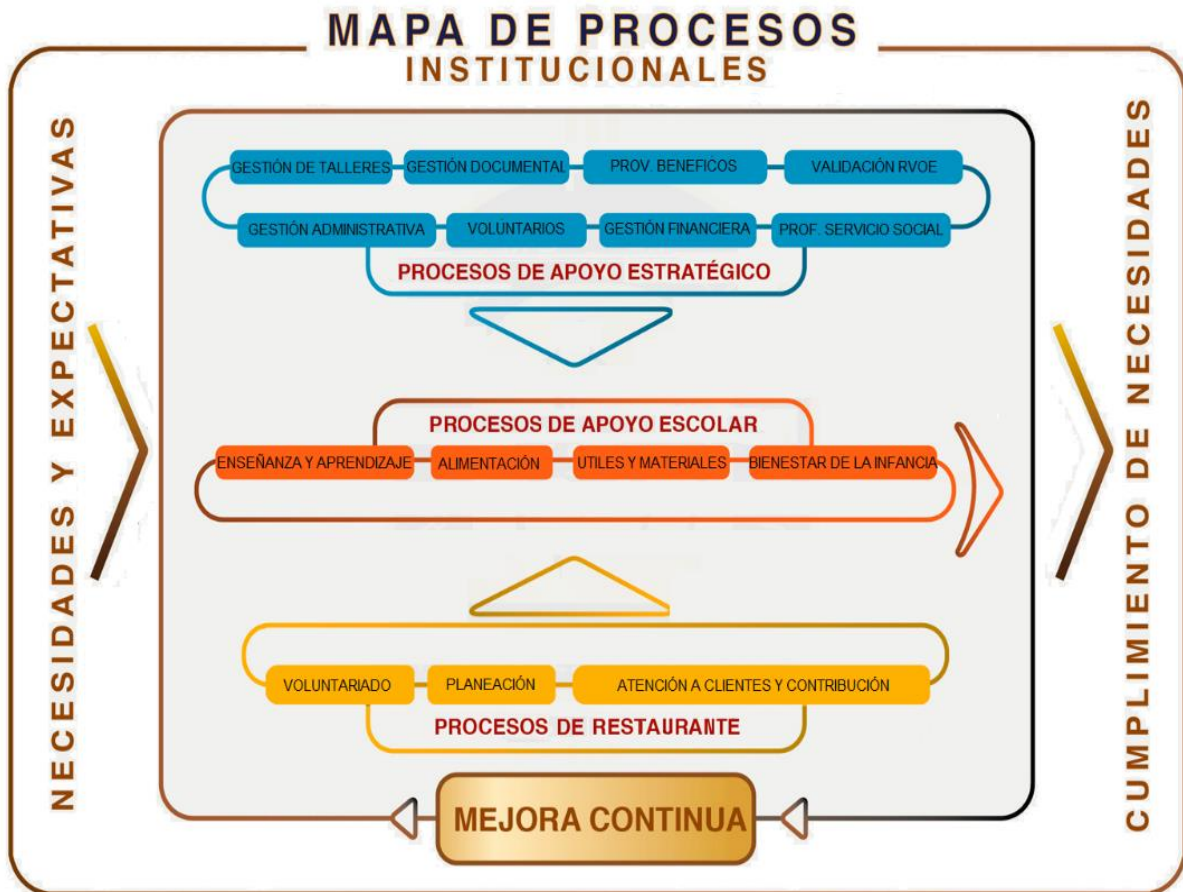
MAPA DE PROCESOS
INSTITUCIONALES

NECESIDADES Y EXPECTATIVAS

GESTIÓN DE TALLERES
GESTIÓN DOCUMENTAL
PROV. BENEFICOS
VALIDACIÓN RVOE
GESTIÓN ADMINISTRATIVA
VOLUNTARIOS
GESTIÓN FINANCIERA
PROF. SERVICIO SOCIAL
PROCESOS DE APOYO ESTRATÉGICO

PROCESOS DE APOYO ESCOLAR
ENSEÑANZA Y APRENDIZAJE
ALIMENTACIÓN
UTILES Y MATERIALES
BIENESTAR DE LA INFANCIA

VOLUNTARIADO
PLANEACIÓN
ATENCIÓN A CLIENTES Y CONTRIBUCIÓN
PROCESOS DE RESTAURANTE

MEJORA CONTINUA

CUMPLIMIENTO DE NECESIDADES